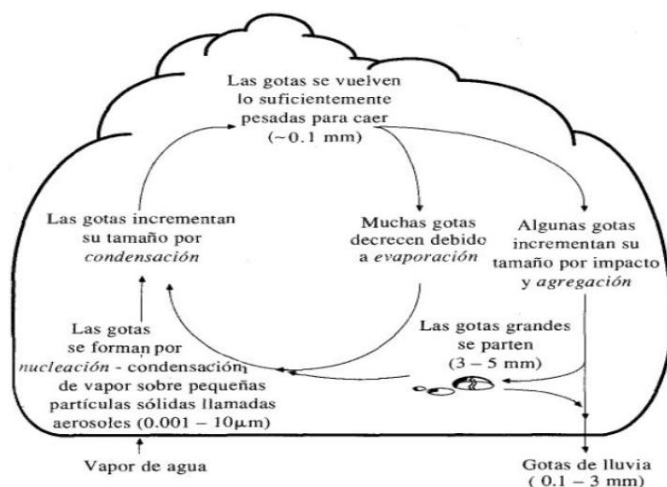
Las gotas se vuelven lo suficientemente pesadas para caer (~0.1 mm)

Las gotas incrementan su tamaño por *condensación*

Muchas gotas decrecen debido a *evaporación*

Algunas gotas incrementan su tamaño por impacto y *agregación*

Las gotas se forman por *nucleación* - condensación de vapor sobre pequeñas partículas sólidas llamadas aerosoles (0.001 – 10$\mu$m)

Las gotas grandes se parten (3 – 5 mm)

Vapor de agua

Gotas de lluvia ( 0.1 – 3 mm)